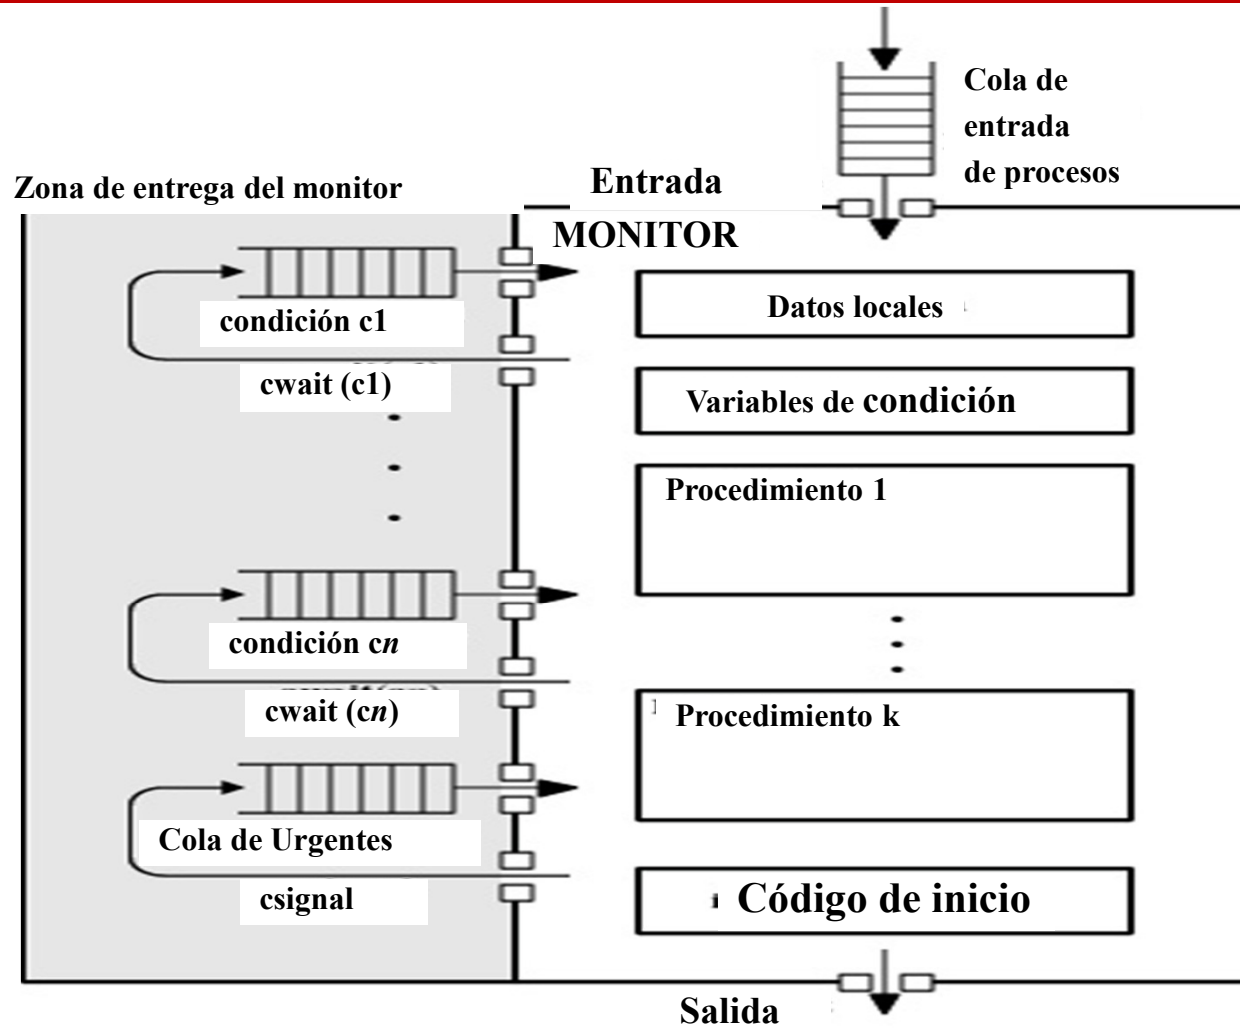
Cola de entrada de procesos

Zona de entrega del monitor

Entrada

MONITOR

condición c1

cwait (c1)

Datos locales

Variables de condición

Procedimiento 1

condición c$n$

cwait (c$n$)

Procedimiento k

Cola de Urgentes

csignal

Código de inicio

Salida